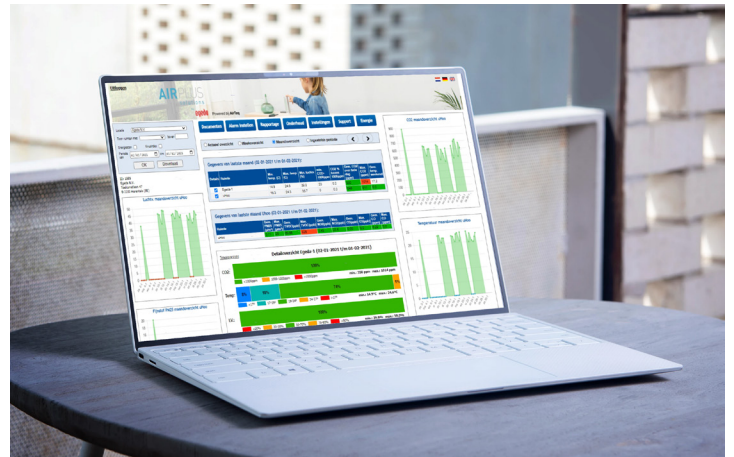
AIRPLUS

Documenten
Alarm instellen
Rapportage
Onderhoud
Instellingen
Support
Energie

Gegevens van laatste maand (02-01-2021 t/m 01-02-2021)

Gegevens van laatste maand Uitvo (02-01-2021 t/m 01-02-2021)

Detailoverzicht Ggebr 5 (02-01-2021 t/m 01-02-2021)

CO2
Temp
RH

CO2 maandoverzicht uitvo

Temperatuur maandoverzicht uitvo

OK
Download